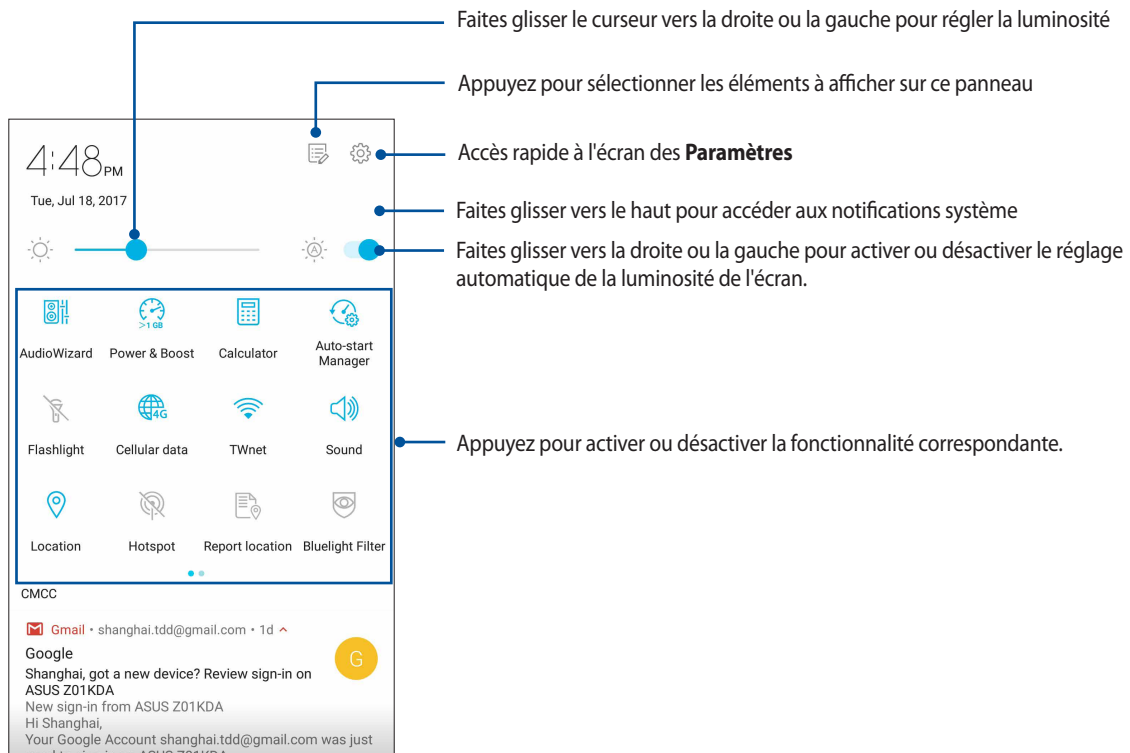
Faites glisser le curseur vers la droite ou la gauche pour régler la luminosité

Appuyez pour sélectionner les éléments à afficher sur ce panneau

Accès rapide à l'écran des **Paramètres**

Faites glisser vers le haut pour accéder aux notifications système

Faites glisser vers la droite ou la gauche pour activer ou désactiver le réglage automatique de la luminosité de l'écran.

Appuyez pour activer ou désactiver la fonctionnalité correspondante.

4:48PM

Tue, Jul 18, 2017

>1 GB

AudioWizard

Power & Boost

Calculator

Auto-start Manager

4G

Flashlight

Cellular data

TWnet

Sound

Location

Hotspot

Report location

Bluelight Filter

CMCC

Gmail • shanghai.tdd@gmail.com • 1d

Google

Shanghai, got a new device? Review sign-in on ASUS Z01KDA

New sign-in from ASUS Z01KDA

Hi Shanghai,

Your Google Account shanghai.tdd@gmail.com was just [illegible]

G